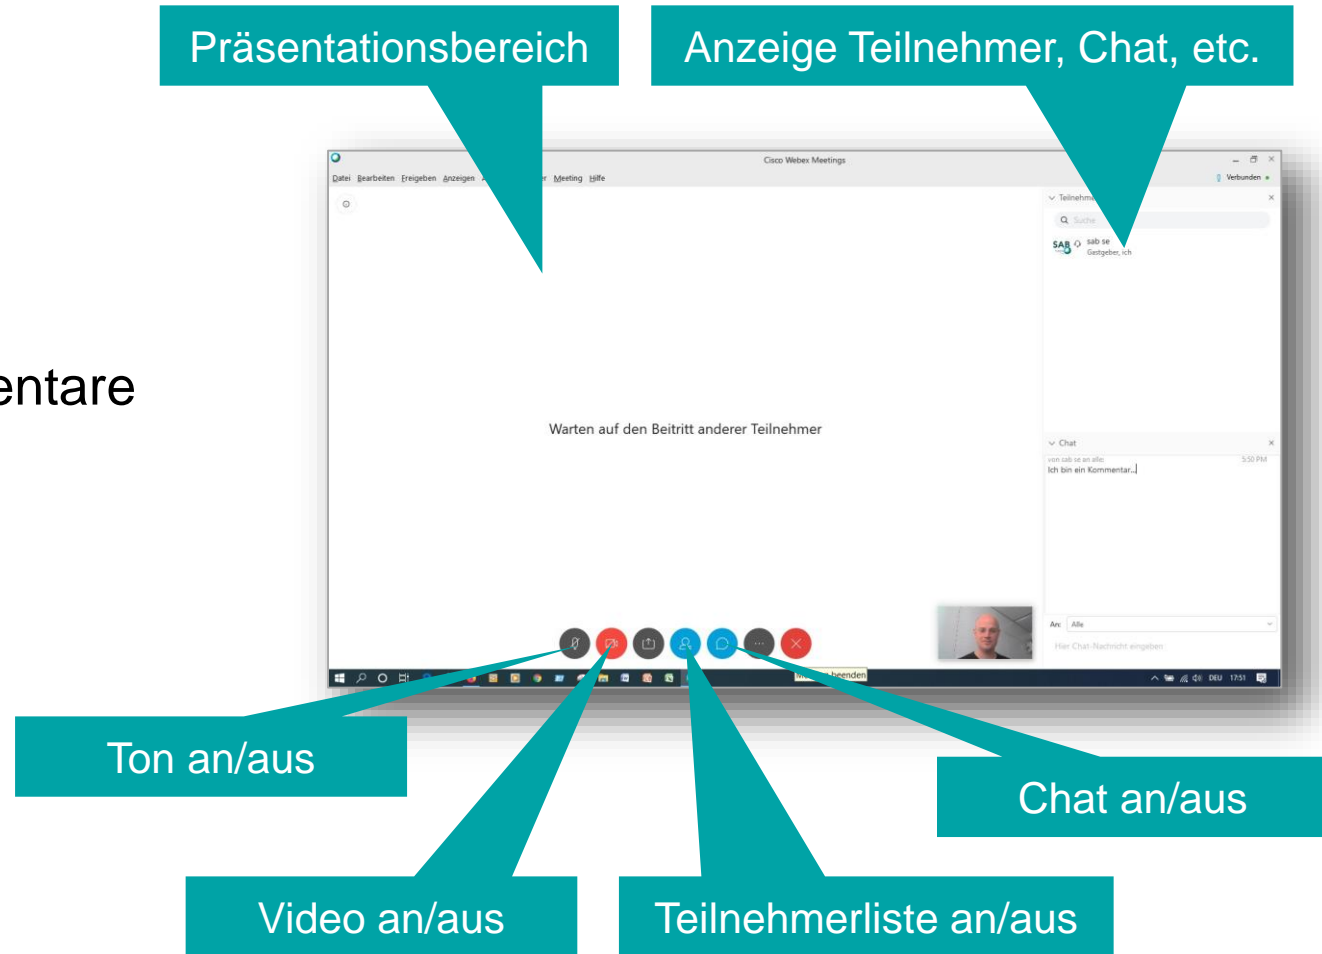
Präsentationsbereich

Anzeige Teilnehmer, Chat, etc.

entare

Cisco Webex Meetings

Datei Bearbeiten Freigeben Anzeigen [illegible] Meeting Hilfe

Verbunden

Teilnehm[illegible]

Suche

SAB sab se
Gastgeber, ich

Warten auf den Beitritt anderer Teilnehmer

Chat

von sab se an alle: 5:50 PM
Ich bin ein Kommentar...

An: Alle

Hier Chat-Nachricht eingeben

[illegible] beenden

DEU 17:51

Ton an/aus

Chat an/aus

Video an/aus

Teilnehmerliste an/aus